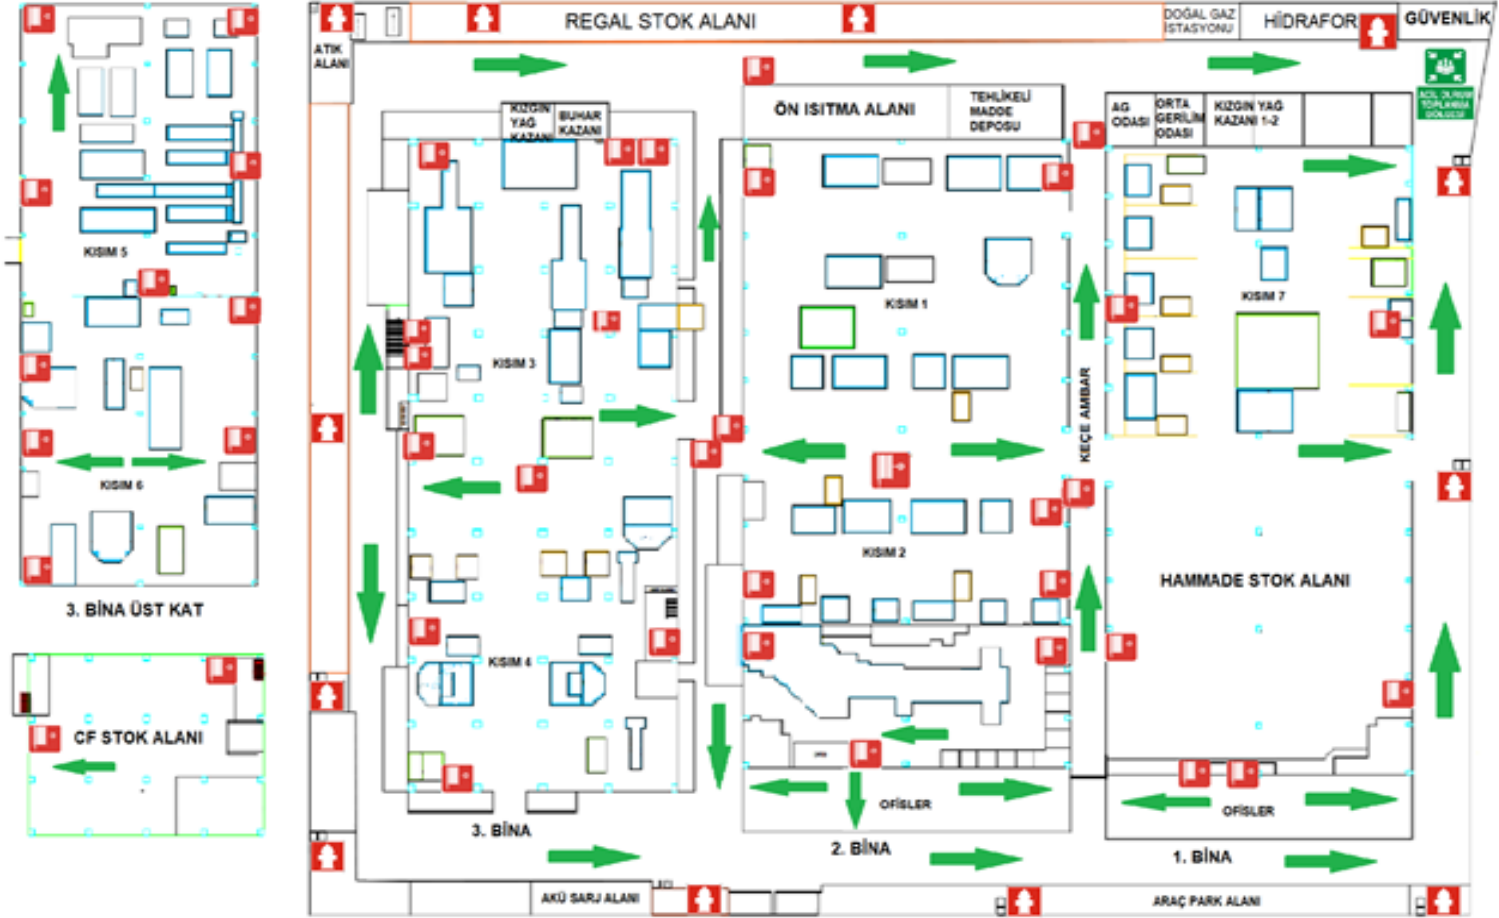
KISIM 5

KISIM 6

3. BİNA ÜST KAT

CF STOK ALANI

ATIK ALANI

REGAL STOK ALANI

DOĞAL GAZ İSTASYONU

HİDRAFOR

GÜVENLİK

ACİL DURUM TOPLANMA BÖLGESİ

KIZGIN YAĞ KAZANI

BUHAR KAZANI

ÖN ISITMA ALANI

TEHLİKELİ MADDE DEPOSU

AG ODASI

ORTA GERİLİM ODASI

KIZGIN YAĞ KAZANI 1-2

KISIM 3

KISIM 1

KISIM 7

KEÇE AMBAR

KISIM 2

HAMMADE STOK ALANI

KISIM 4

OFİSLER

OFİSLER

3. BİNA

2. BİNA

1. BİNA

AKÜ ŞARJ ALANI

ARAÇ PARK ALANI